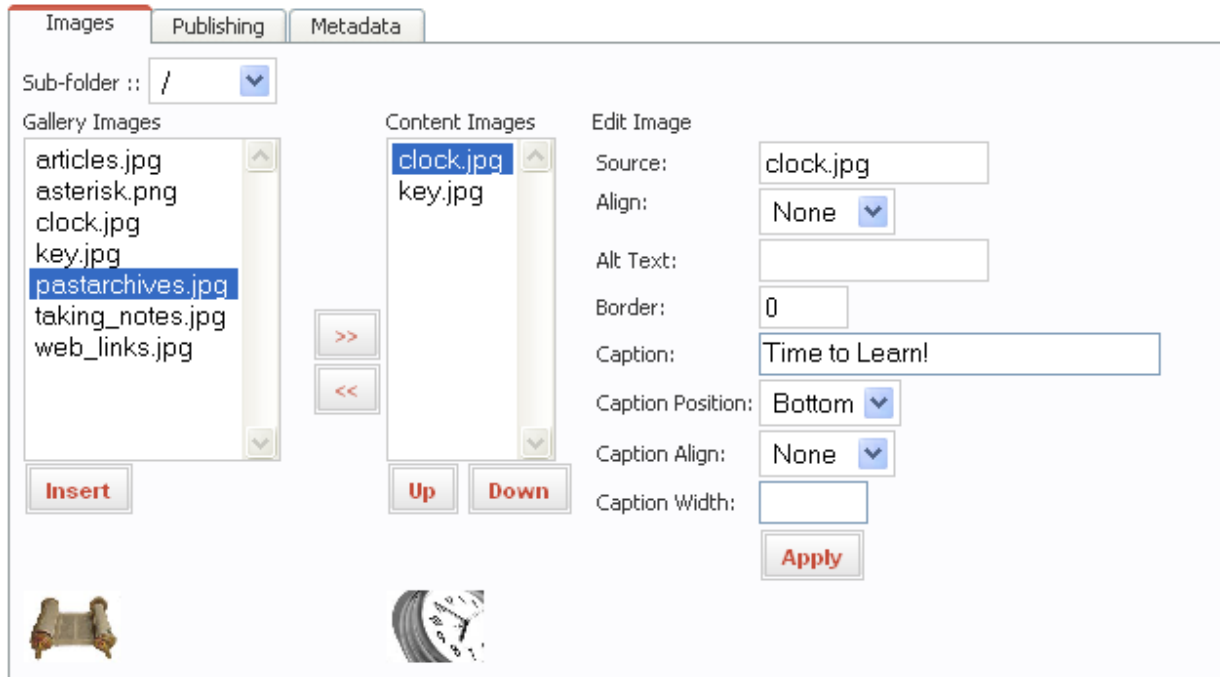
Images Publishing Metadata

Sub-folder :: /

Gallery Images
articles.jpg
asterisk.png
clock.jpg
key.jpg
pastarchives.jpg
taking_notes.jpg
web_links.jpg

Insert

>>
<<

Content Images
clock.jpg
key.jpg

Up Down

Edit Image
Source: clock.jpg
Align: None
Alt Text:
Border: 0
Caption: Time to Learn!
Caption Position: Bottom
Caption Align: None
Caption Width:

Apply